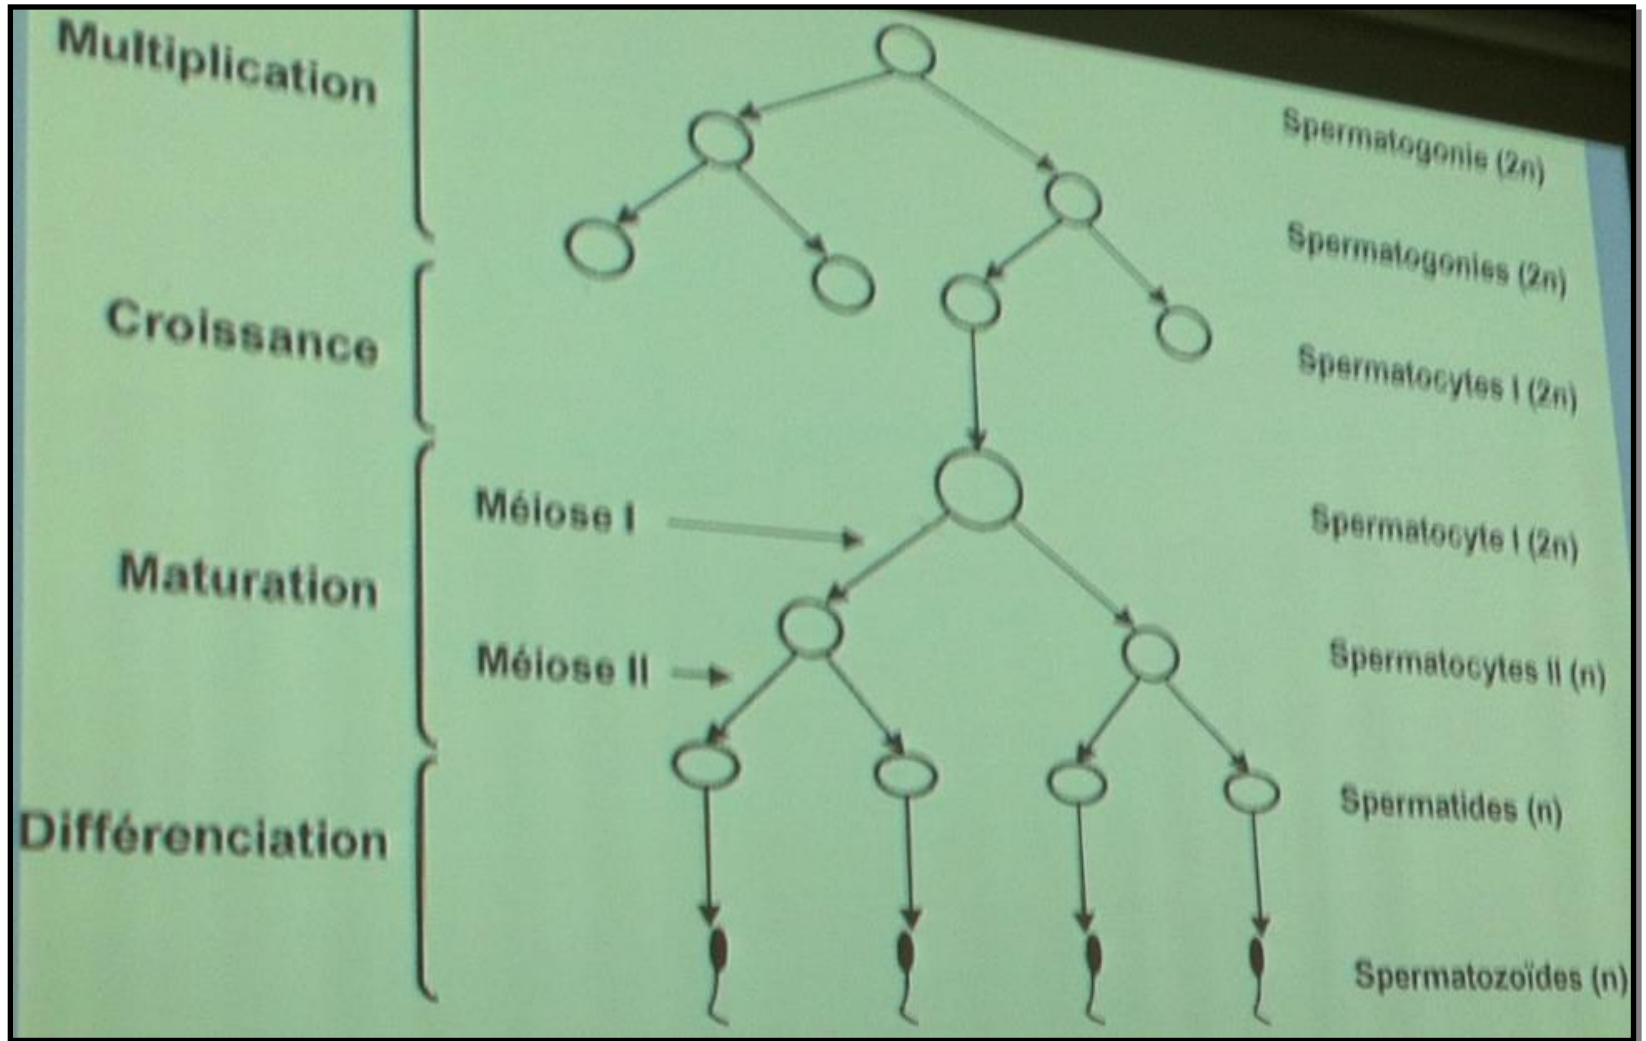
Multiplication

Croissance

Maturation

Méiose I

Méiose II

Différenciation

Spermatogonie (2n)

Spermatogonies (2n)

Spermatocytes I (2n)

Spermatocyte I (2n)

Spermatocytes II (n)

Spermatides (n)

Spermatozoïdes (n)